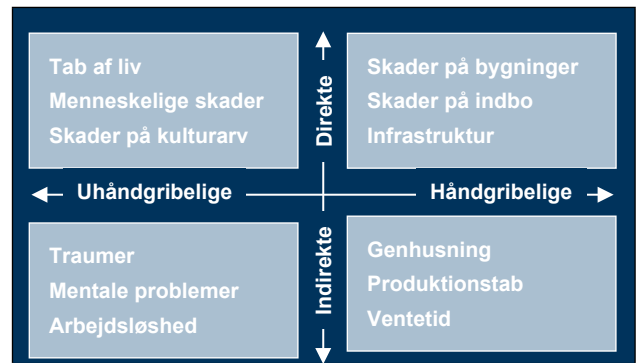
Tab af liv
Menneskelige skader
Skader på kulturarv

Direkte

Skader på bygninger
Skader på indbo
Infrastruktur

Uhåndgribelige

Håndgribelige

Traumer
Mentale problemer
Arbejdsløshed

Indirekte

Genhusning
Produktionstab
Ventetid